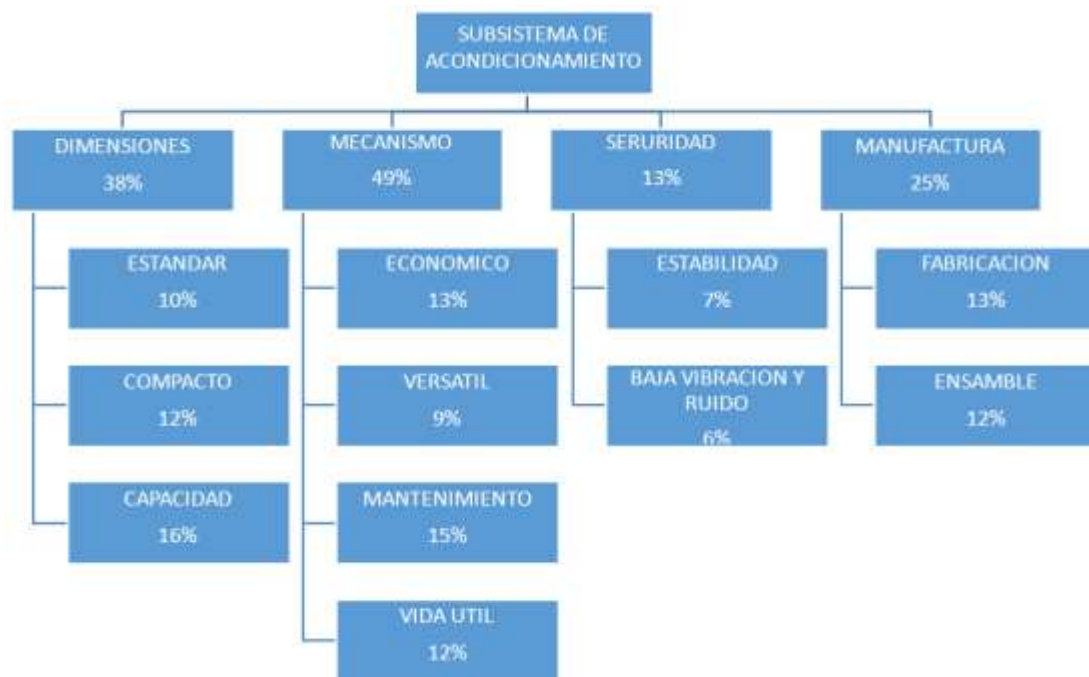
SUBSISTEMA DE ACONDICIONAMIENTO

DIMENSIONES
38%

ESTANDAR
10%

COMPACTO
12%

CAPACIDAD
16%

MECANISMO
49%

ECONOMICO
13%

VERSATIL
9%

MANTENIMIENTO
15%

VIDA UTIL
12%

SERURIDAD
13%

ESTABILIDAD
7%

BAJA VIBRACION Y RUIDO
6%

MANUFACTURA
25%

FABRICACION
13%

ENSAMBLE
12%